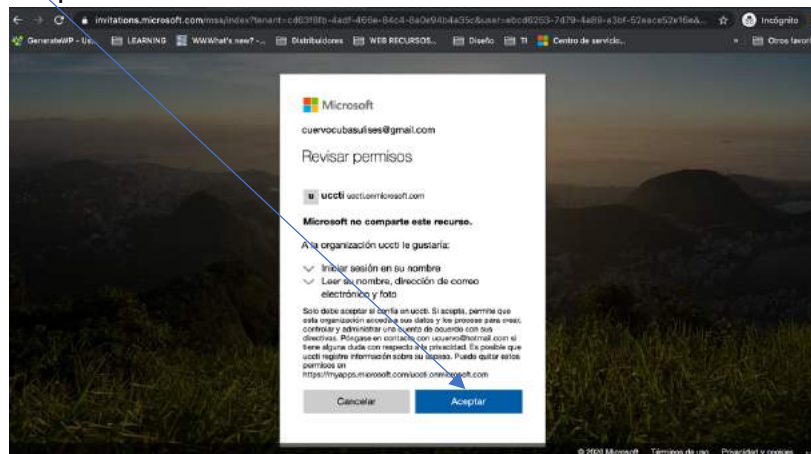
invitations.microsoft.com/mss/index?tenant=cd63f8fb-4adf-466e-84c4-8a0e94b4a35c&user=ebcd6253-7479-4a89-a3bf-52eace52f6e4...

Incógnito

GenerateWP - Us... LEARNING WWWhat's new? -... Distribuidores WEB RECURSOS... Diseño TI Centro de servicio... Otros favoritos

Microsoft

cuervocubasulises@gmail.com

Revisar permisos

u ucct ucctionmicrosoft.com

Microsoft no comparte este recurso.

A la organización ucct le gustaría:

Iniciar sesión en su nombre

Leer su nombre, dirección de correo electrónico y foto

Solo debe aceptar si confía en ucct. Si acepta, permite que esta organización acceda a sus datos y los procese para crear, controlar y administrar una cuenta de acuerdo con sus directivas. Póngase en contacto con ucuervo@hotmail.com si tiene alguna duda con respecto a la privacidad. Es posible que ucct registre información sobre su acceso. Puede quitar estos permisos en https://myapps.microsoft.com/ucct.onmicrosoft.com

Cancelar

Aceptar

© 2020 Microsoft Términos de uso Privacidad y cookies